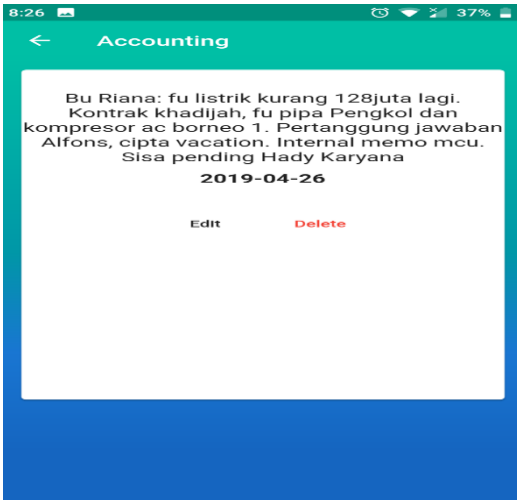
8:26 37%

← Accounting

Bu Riana: fu listrik kurang 128juta lagi. Kontrak khadijah, fu pipa Pengkol dan kompresor ac borneo 1. Pertanggung jawaban Alfons, cipta vacation. Internal memo mcu. Sisa pending Hady Karyana

2019-04-26

Edit Delete